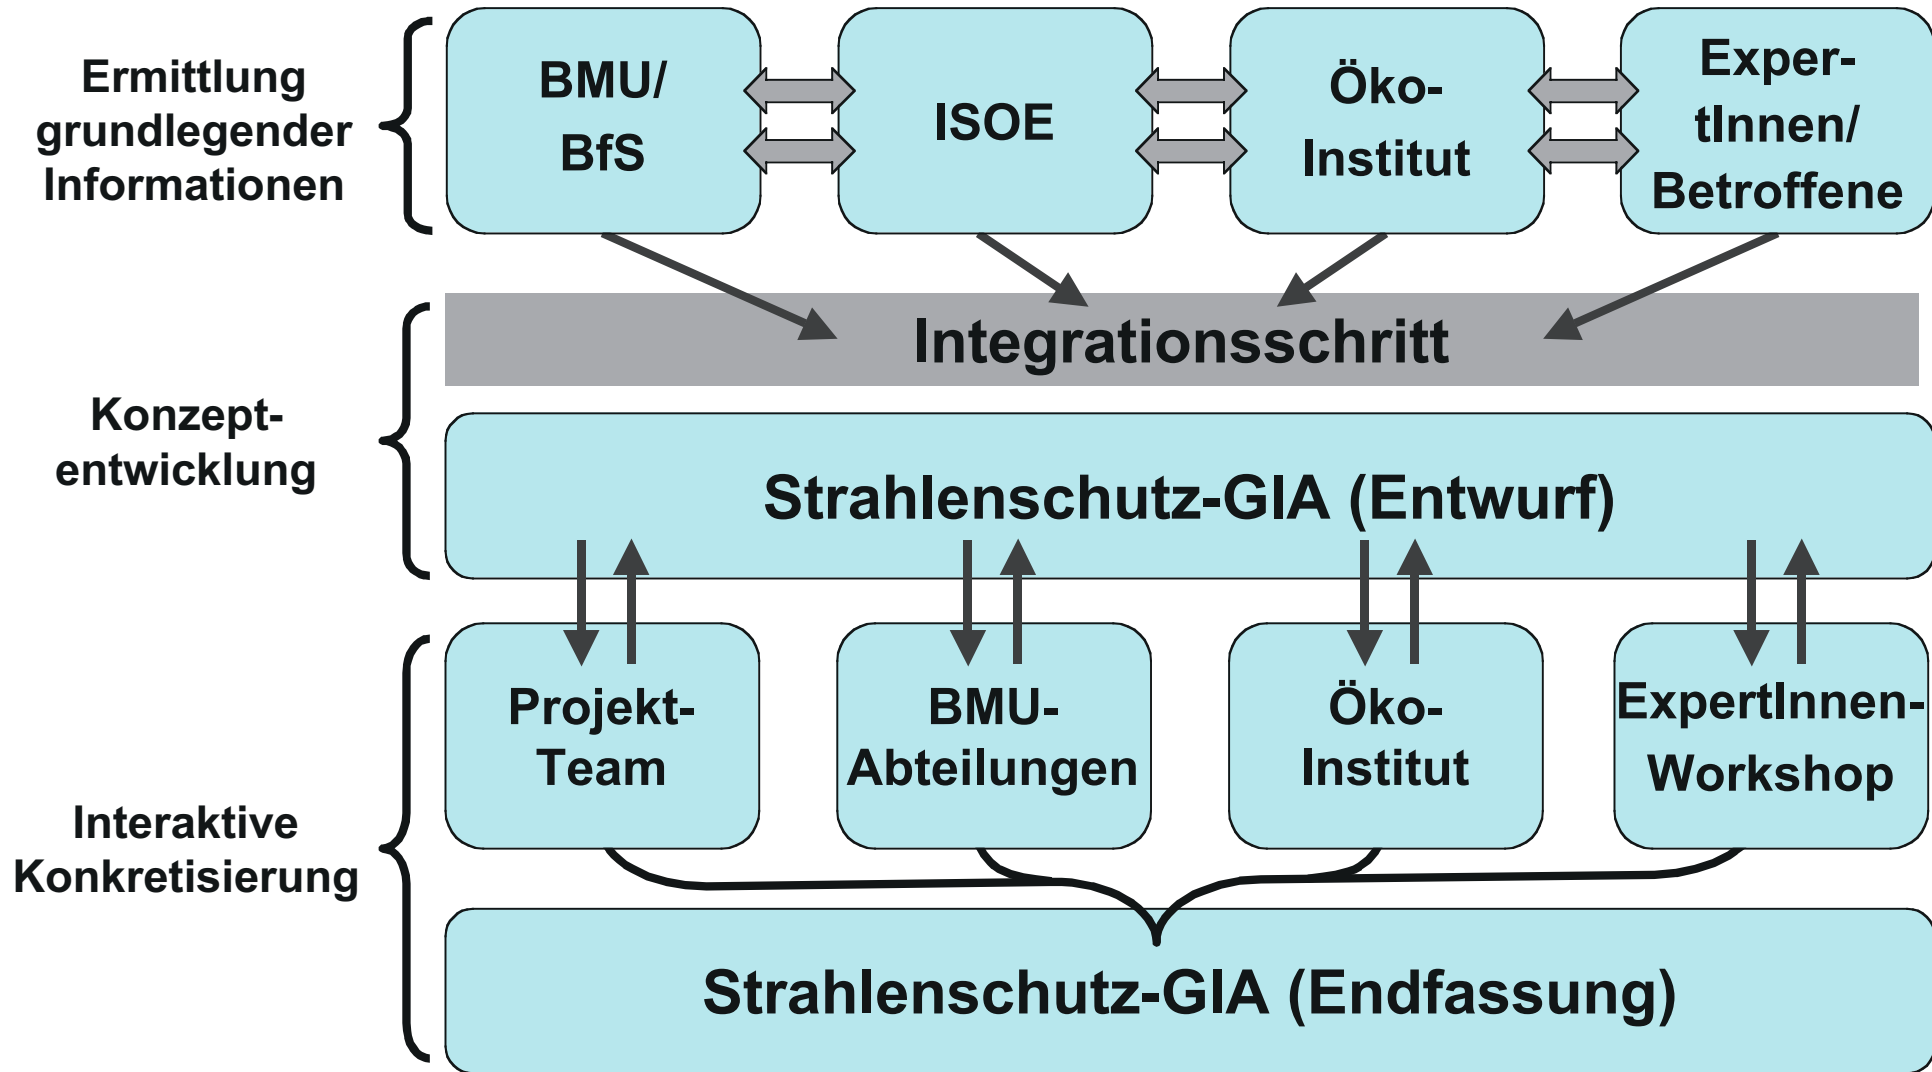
Ermittlung grundlegender Informationen

BMU/ BfS

ISOE

Öko-Institut

Exper-tInnen/ Betroffene

Integrationsschritt

Konzept-entwicklung

Strahlenschutz-GIA (Entwurf)

Interaktive Konkretisierung

Projekt-Team

BMU-Abteilungen

Öko-Institut

ExpertInnen-Workshop

Strahlenschutz-GIA (Endfassung)